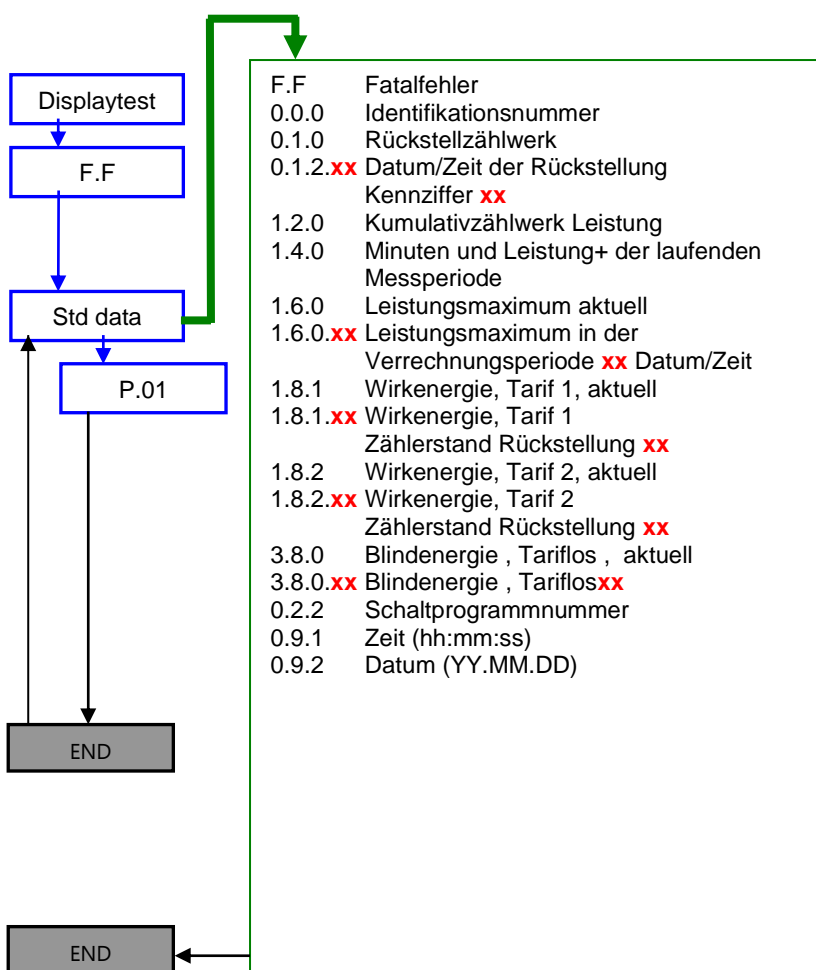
Displaytest

F.F

Std data

P.01

END

END

F.F Fatalfehler
0.0.0 Identifikationsnummer
0.1.0 Rückstellzählwerk
0.1.2.xx Datum/Zeit der Rückstellung Kennziffer xx
1.2.0 Kumulativzählwerk Leistung
1.4.0 Minuten und Leistung+ der laufenden Messperiode
1.6.0 Leistungsmaximum aktuell
1.6.0.xx Leistungsmaximum in der Verrechnungsperiode xx Datum/Zeit
1.8.1 Wirkenergie, Tarif 1, aktuell
1.8.1.xx Wirkenergie, Tarif 1 Zählerstand Rückstellung xx
1.8.2 Wirkenergie, Tarif 2, aktuell
1.8.2.xx Wirkenergie, Tarif 2 Zählerstand Rückstellung xx
3.8.0 Blindenergie , Tariflos , aktuell
3.8.0.xx Blindenergie , Tariflosxx
0.2.2 Schaltprogrammnummer
0.9.1 Zeit (hh:mm:ss)
0.9.2 Datum (YY.MM.DD)